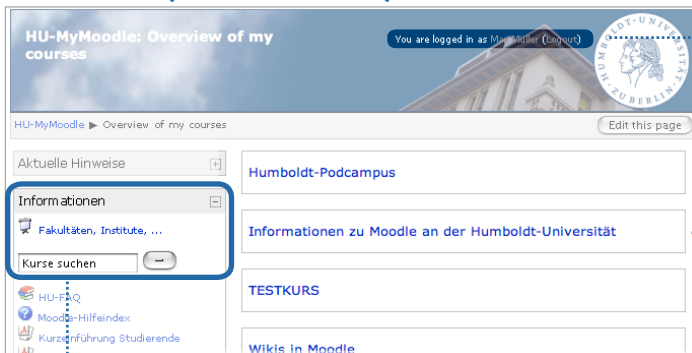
HU-MyMoodle: Overview of my courses

You are logged in as Max Müller (Logout)

HUMBOLDT-UNIVERSITÄT ZU BERLIN

HU-MyMoodle ▶ Overview of my courses

Edit this page

Aktuelle Hinweise

Informationen

Fakultäten, Institute, ...

Kurse suchen

HU-FAQ

Moodle-Hilfeindex

Kurzeinführung Studierende

Humboldt-Podcampus

Informationen zu Moodle an der Humboldt-Universität

TESTKURS

Wikis in Moodle